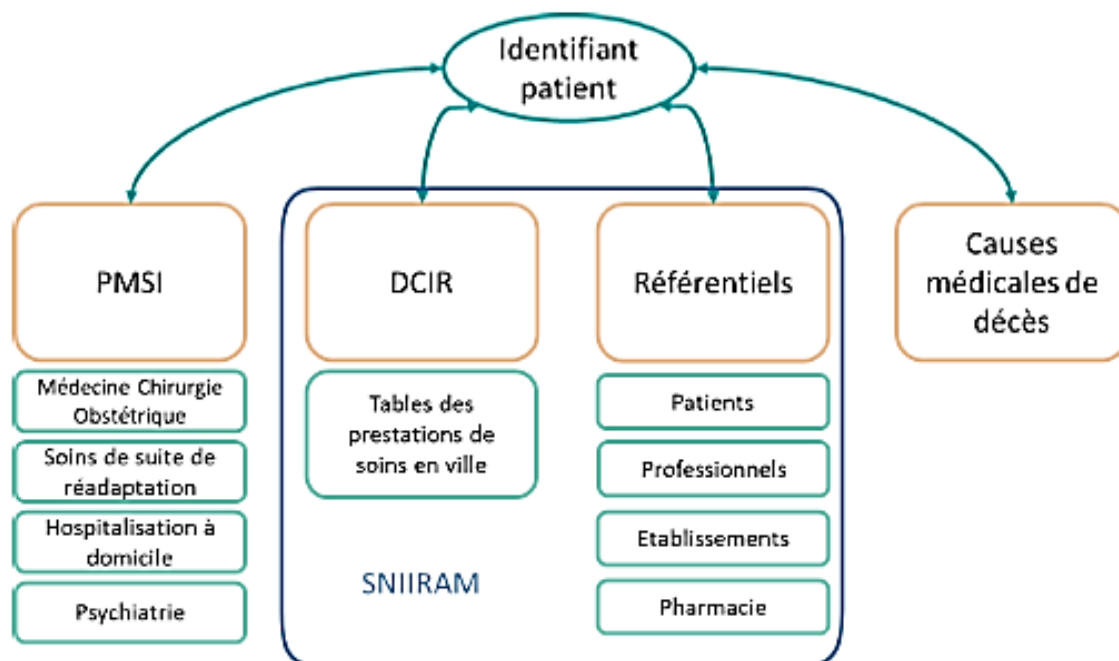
Identifiant patient

PMSI

Médecine Chirurgie Obstétrique

Soins de suite de réadaptation

Hospitalisation à domicile

Psychiatrie

DCIR

Tables des prestations de soins en ville

Référentiels

Patients

Professionnels

Etablissements

Pharmacie

SNIIRAM

Causes médicales de décès